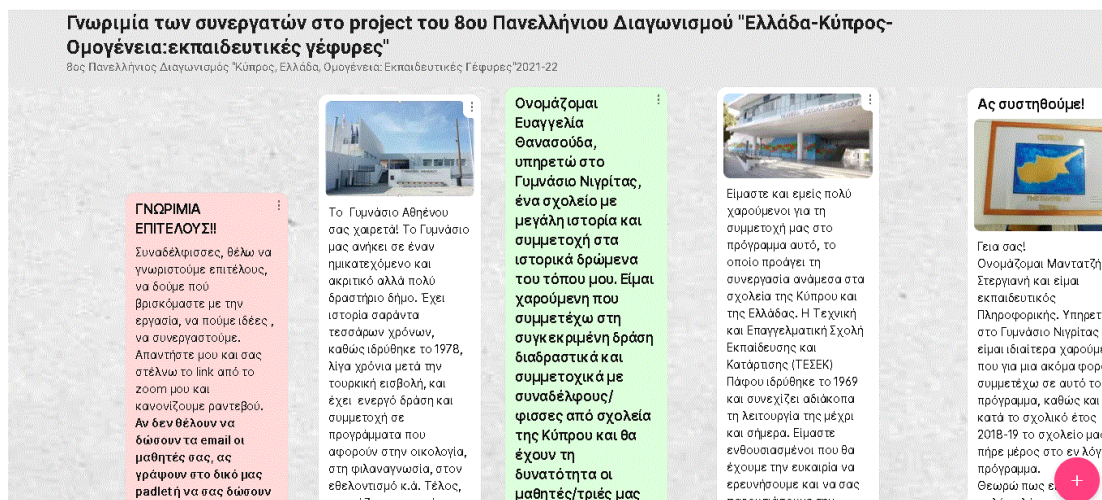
Γνωριμία των συνεργατών στο project του 8ου Πανελλήνιου Διαγωνισμού "Ελλάδα-Κύπρος-Ομογένεια:εκπαιδευτικές γέφυρες"

8ος Πανελλήνιος Διαγωνισμός "Κύπρος, Ελλάδα, Ομογένεια: Εκπαιδευτικές Γέφυρες"2021-22

ΓΝΩΡΙΜΙΑ ΕΠΙΤΕΛΟΥΣ!!

Συναδέλφισσες, θέλω να γνωριστούμε επιτέλους, να δούμε πού βρισκόμαστε με την εργασία, να πούμε ιδέες , να συνεργαστούμε. Απαντήστε μου και σας στέλνω το link από το zoom μου και κανονίζουμε ραντεβού. Αν δεν θέλουν να δώσουν τα email οι μαθητές σας, ας γράψουν στο δικό μας padlet νά σας δώσουν

Το Γυμνάσιο Αθηένου σας χαιρετά! Το Γυμνάσιο μας ανήκει σε έναν ημικατεχόμενο και ακριτικό αλλά πολύ δραστήριο δήμο. Έχει ιστορία σαράντα τεσσάρων χρόνων, καθώς ιδρύθηκε το 1978, λίγα χρόνια μετά την τουρκική εισβολή, και έχει ενεργό δράση και συμμετοχή σε προγράμματα που αφορούν στην οικολογία, στη φιλαναγνωσία, στον εθελοντισμό κ.ά. Τέλος,

Ονομάζομαι Ευαγγελία Θανασούδα, υπηρετώ στο Γυμνάσιο Νιγρίτας, ένα σχολείο με μεγάλη ιστορία και συμμετοχή στα ιστορικά δρώμενα του τόπου μου. Είμαι χαρούμενη που συμμετέχω στη συγκεκριμένη δράση διαδραστικά και συμμετοχικά με συναδέλφους/φισσες από σχολεία της Κύπρου και θα έχουν τη δυνατότητα οι μαθητές/τριές μας

Είμαστε και εμείς πολύ χαρούμενοι για τη συμμετοχή μας στο πρόγραμμα αυτό, το οποίο προάγει τη συνεργασία ανάμεσα στα σχολεία της Κύπρου και της Ελλάδας. Η Τεχνική και Επαγγελματική Σχολή Εκπαίδευσης και Κατάρτισης (ΤΕΣΕΚ) Πάφου ιδρύθηκε το 1969 και συνεχίζει αδιάκοπα τη λειτουργία της μέχρι και σήμερα. Είμαστε ενθουσιασμένοι που θα έχουμε την ευκαιρία να ερευνήσουμε και να σας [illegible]

Ας συστηθούμε!

Γεια σας!
Ονομάζομαι Μανταλ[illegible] Στεργιανή και είμαι εκπαιδευτικός Πληροφορικής. Υπηρετ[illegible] στο Γυμνάσιο Νιγρίτας είμαι ιδιαίτερα χαρούμ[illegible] που για μια ακόμα φορ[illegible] συμμετέχω σε αυτό το πρόγραμμα, καθώς και κατά το σχολικό έτος 2018-19 το σχολείο μα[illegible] πήρε μέρος στο εν λόγω πρόγραμμα. Θεωρώ πως ε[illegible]

+